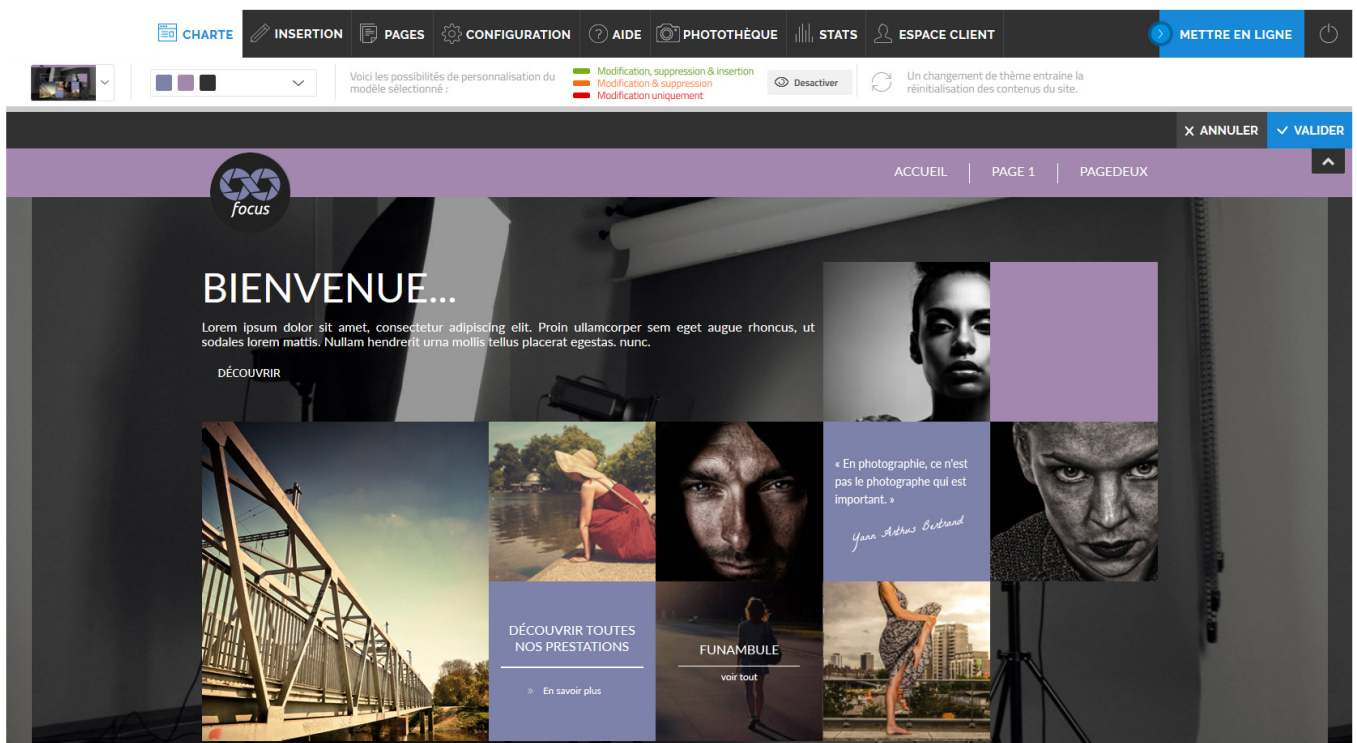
CHARTE INSERTION PAGES CONFIGURATION AIDE PHOTOTHÈQUE STATS ESPACE CLIENT METTRE EN LIGNE

Voici les possibilités de personnalisation du modèle sélectionné :

Modification, suppression & insertion
Modification & suppression
Modification uniquement

Desactiver

Un changement de thème entraine la réinitialisation des contenus du site.

ANNULER VALIDER

focus

ACCUEIL | PAGE 1 | PAGEDEUX

BIENVENUE...

Lorem ipsum dolor sit amet, consectetur adipiscing elit. Proin ullamcorper sem eget augue rhoncus, ut sodales lorem mattis. Nullam hendrerit urna mollis tellus placerat egestas. nunc.

DÉCOUVRIR

« En photographie, ce n'est pas le photographe qui est important. »

Yann Arthus Bertrand

DÉCOUVRIR TOUTES NOS PRESTATIONS

» En savoir plus

FUNAMBULE

voir tout